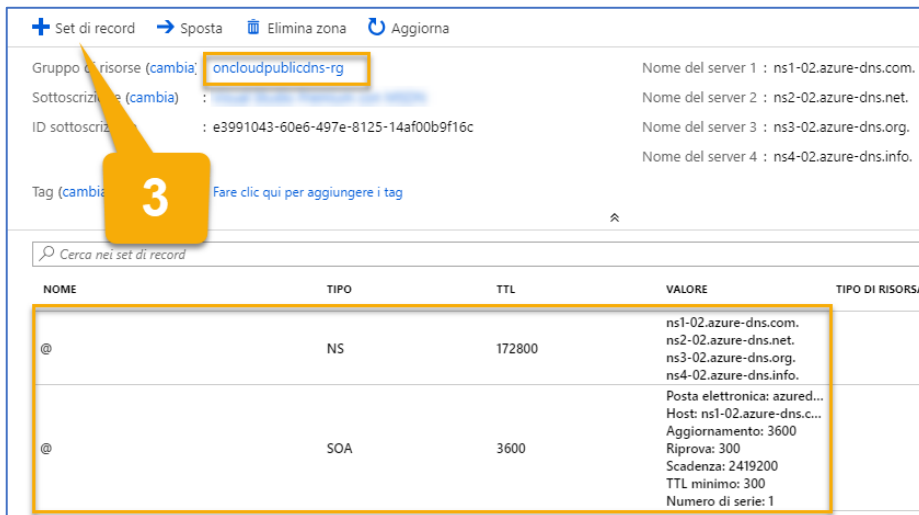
+ Set di record → Sposta 🗑 Elimina zona ↻ Aggiorna

Gruppo di risorse (cambia) : oncloudpublicdns-rg
Sottoscrizione (cambia) : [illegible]
ID sottoscrizione : e3991043-60e6-497e-8125-14af00b9f16c

Nome del server 1 : ns1-02.azure-dns.com.
Nome del server 2 : ns2-02.azure-dns.net.
Nome del server 3 : ns3-02.azure-dns.org.
Nome del server 4 : ns4-02.azure-dns.info.

Tag (cambia) : Fare clic qui per aggiungere i tag

3

Cerca nei set di record

| NOME | TIPO | TTL | VALORE | TIPO DI RISORSA |
|---|---|---|---|---|
| @ | NS | 172800 | ns1-02.azure-dns.com. ns2-02.azure-dns.net. ns3-02.azure-dns.org. ns4-02.azure-dns.info. | |
| @ | SOA | 3600 | Posta elettronica: azured... Host: ns1-02.azure-dns.c... Aggiornamento: 3600 Riprova: 300 Scadenza: 2419200 TTL minimo: 300 Numero di serie: 1 | |